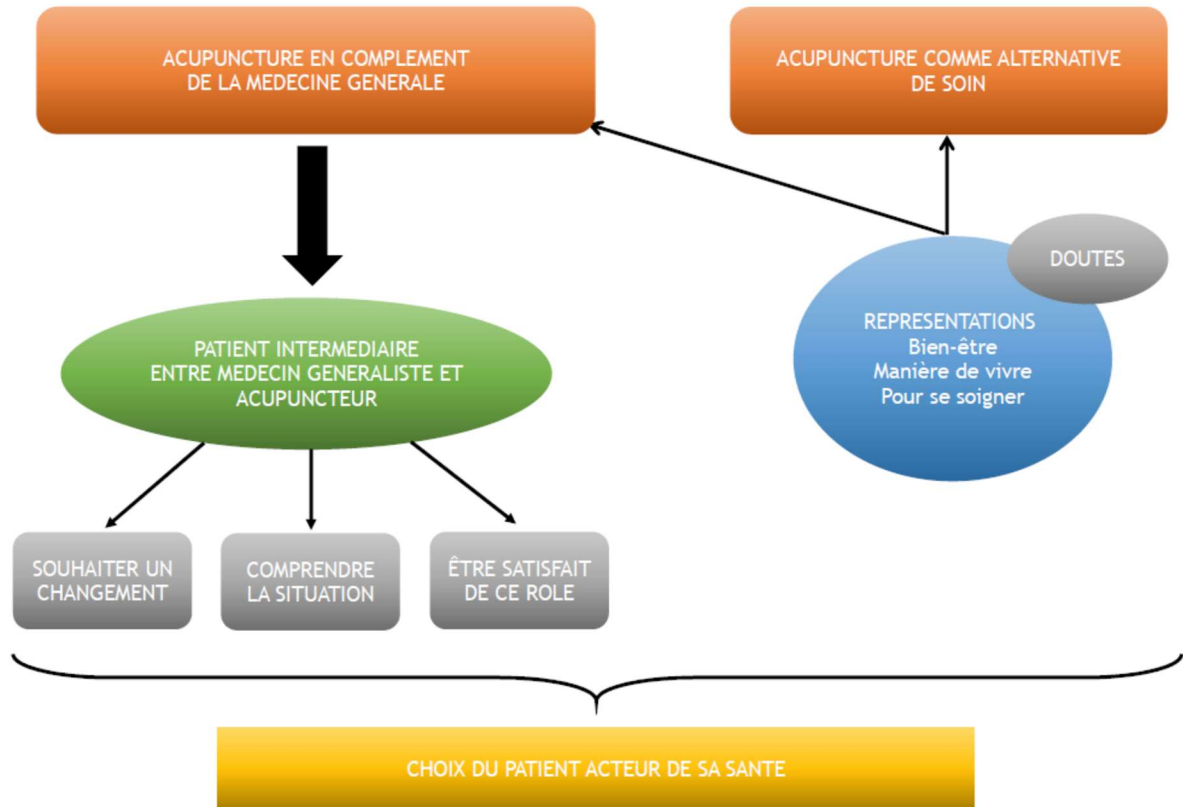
ACUPUNCTURE EN COMPLEMENT DE LA MEDECINE GENERALE

ACUPUNCTURE COMME ALTERNATIVE DE SOIN

DOUTES

REPRESENTATIONS
Bien-être
Manière de vivre
Pour se soigner

PATIENT INTERMEDIAIRE ENTRE MEDECIN GENERALISTE ET ACUPUNCTEUR

SOUHAITER UN CHANGEMENT

COMPRENDRE LA SITUATION

ÊTRE SATISFAIT DE CE ROLE

CHOIX DU PATIENT ACTEUR DE SA SANTE